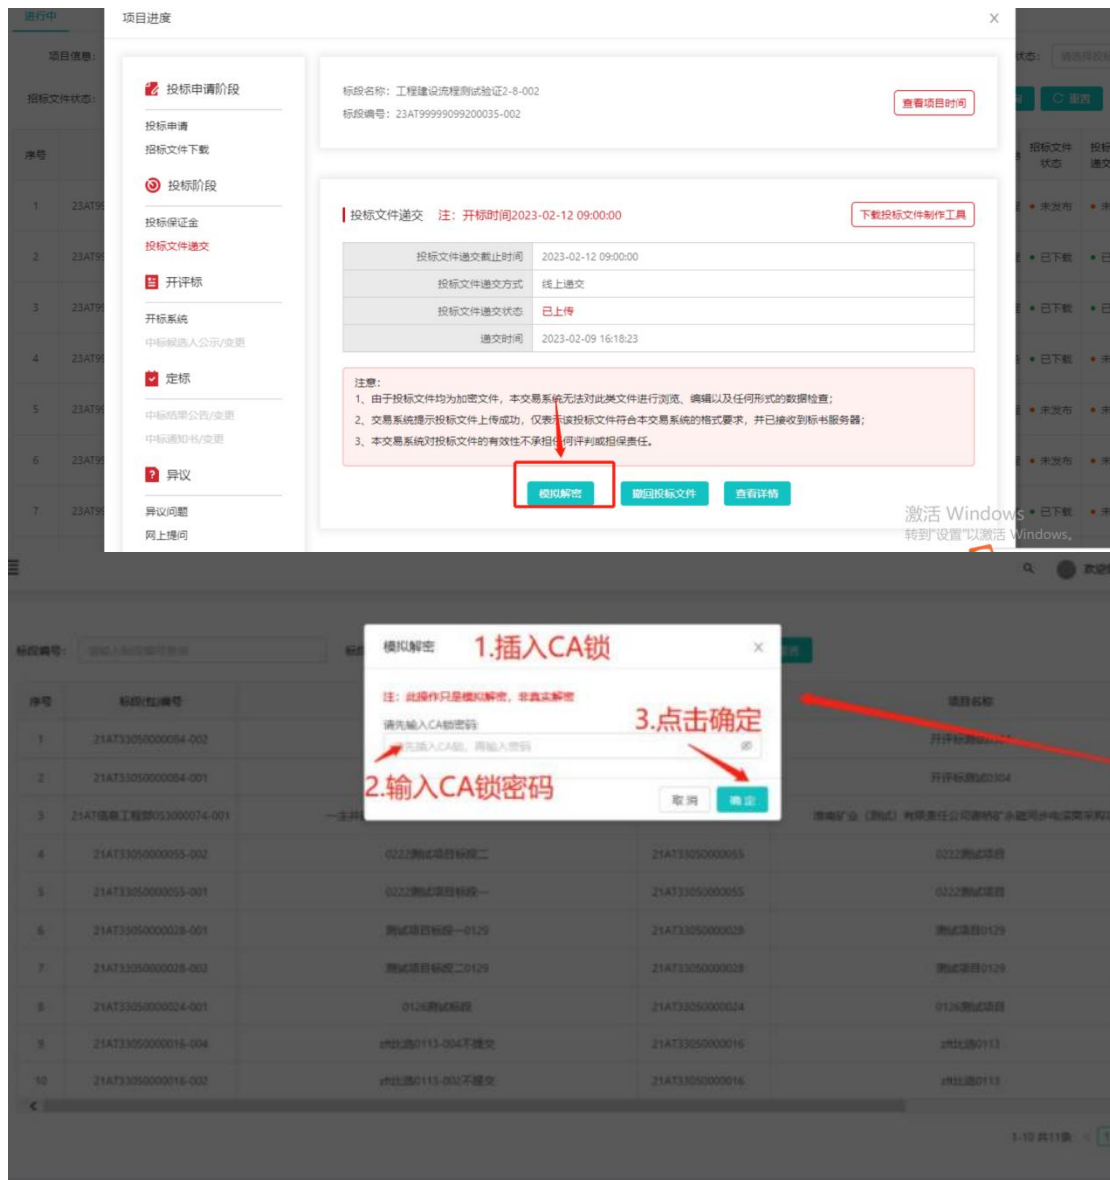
进行中

项目信息:

招标文件状态:

项目进度

×

投标申请阶段

投标申请
招标文件下载

投标阶段

投标保证金
投标文件递交

开评标

开标系统
中标候选人公示/变更

定标

中标结果公告/变更
中标通知书/变更

异议

异议问题
网上提问

标段名称:工程建设流程测试验证2-8-002
标段编号:23AT99999099200035-002

查看项目时间

投标文件递交 注:开标时间2023-02-12 09:00:00

下载投标文件制作工具

| 投标文件递交截止时间 | 2023-02-12 09:00:00 |
|---|---|
| 投标文件递交方式 | 线上递交 |
| 投标文件递交状态 | 已上传 |
| 递交时间 | 2023-02-09 16:18:23 |

注意:
1、由于投标文件均为加密文件,本交易系统无法对此类文件进行浏览、编辑以及任何形式的数据检查;
2、交易系统提示投标文件上传成功,仅表示该投标文件符合本交易系统的格式要求,并已接收到标书服务器;
3、本交易系统对投标文件的有效性不承担任何评判或担保责任。

模拟解密 撤回投标文件 查看详情

状态:

C 重置

| 序号 | | 招标文件状态 |
|---|---|---|
| 1 | 23AT9 | 未发布 |
| 2 | 23AT9 | 已下载 |
| 3 | 23AT9 | 已下载 |
| 4 | 23AT9 | 已下载 |
| 5 | 23AT9 | 未发布 |
| 6 | 23AT9 | 未发布 |
| 7 | 23AT9 | 已下载 |

激活 Windows
转到"设置"以激活 Windows。

标段编号:

模拟解密 1.插入CA锁 ×

注:此操作只是模拟解密,非真实解密

请先输入CA锁密码:

3.点击确定

请先插入CA锁,再输入密码

2.输入CA锁密码

取消 确定

| 序号 | 标段(包)编号 | | | 项目名称 |
|---|---|---|---|---|
| 1 | 21AT33050000054-002 | | | 开评标测试0304 |
| 2 | 21AT33050000054-001 | | | 开评标测试0304 |
| 3 | 21AT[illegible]053000074-001 | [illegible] | | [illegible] |
| 4 | 21AT33050000055-002 | 0222测试项目标段二 | 21AT33050000055 | 0222测试项目 |
| 5 | 21AT33050000055-001 | 0222测试项目标段一 | 21AT33050000055 | 0222测试项目 |
| 6 | 21AT33050000028-001 | 测试项目标段一0129 | 21AT33050000028 | 测试项目0129 |
| 7 | 21AT33050000028-002 | 测试项目标段二0129 | 21AT33050000028 | 测试项目0129 |
| 8 | 21AT33050000024-001 | 0126测试标段 | 21AT33050000024 | 0126测试项目 |
| 9 | 21AT33050000016-004 | zhl比选0113-004不接交 | 21AT33050000016 | zhl比选0113 |
| 10 | 21AT33050000016-002 | zhl比选0113-002不接交 | 21AT33050000016 | zhl比选0113 |

1-10 共11条